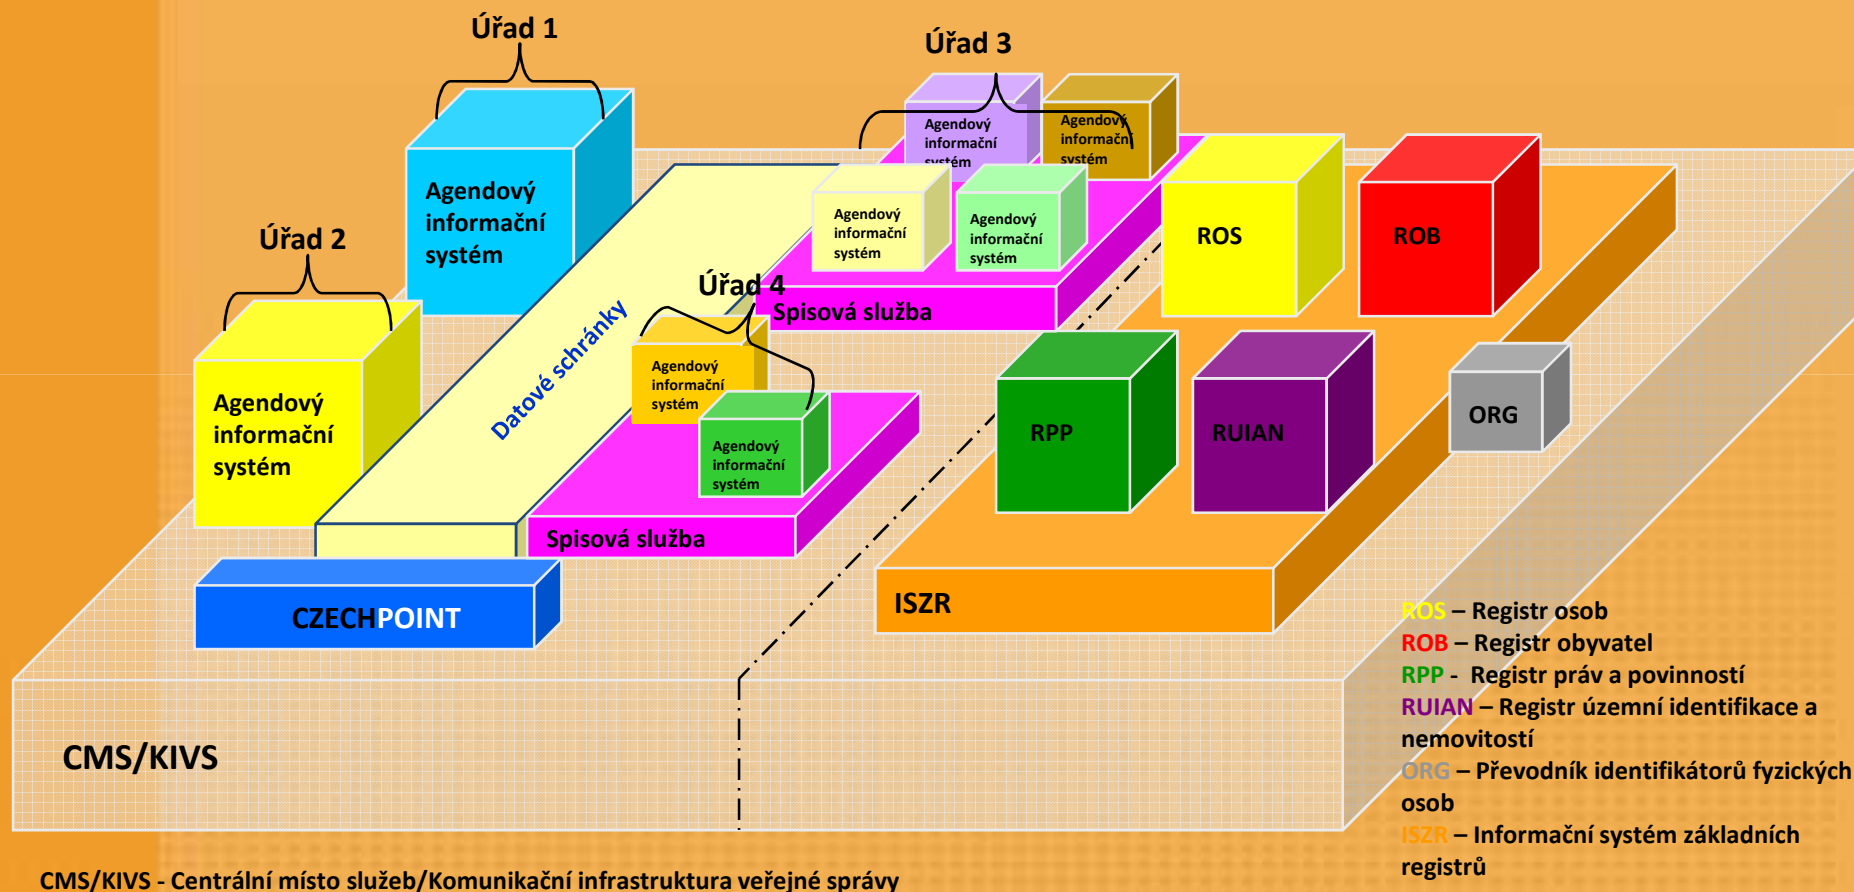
Úřad 1

Úřad 3

Agendový informační systém

Agendový informační systém

Agendový informační systém

Agendový informační systém

Agendový informační systém

Úřad 2

ROS

ROB

Datové schránky

Úřad 4

Spisová služba

Agendový informační systém

Agendový informační systém

Agendový informační systém

RPP

RUIAN

ORG

Spisová služba

CZECHPOINT

ISZR

ROS – Registr osob
ROB – Registr obyvatel
RPP - Registr práv a povinností
RUIAN – Registr územní identifikace a nemovitostí
ORG – Převodník identifikátorů fyzických osob
ISZR – Informační systém základních registrů

CMS/KIVS

CMS/KIVS - Centrální místo služeb/Komunikační infrastruktura veřejné správy